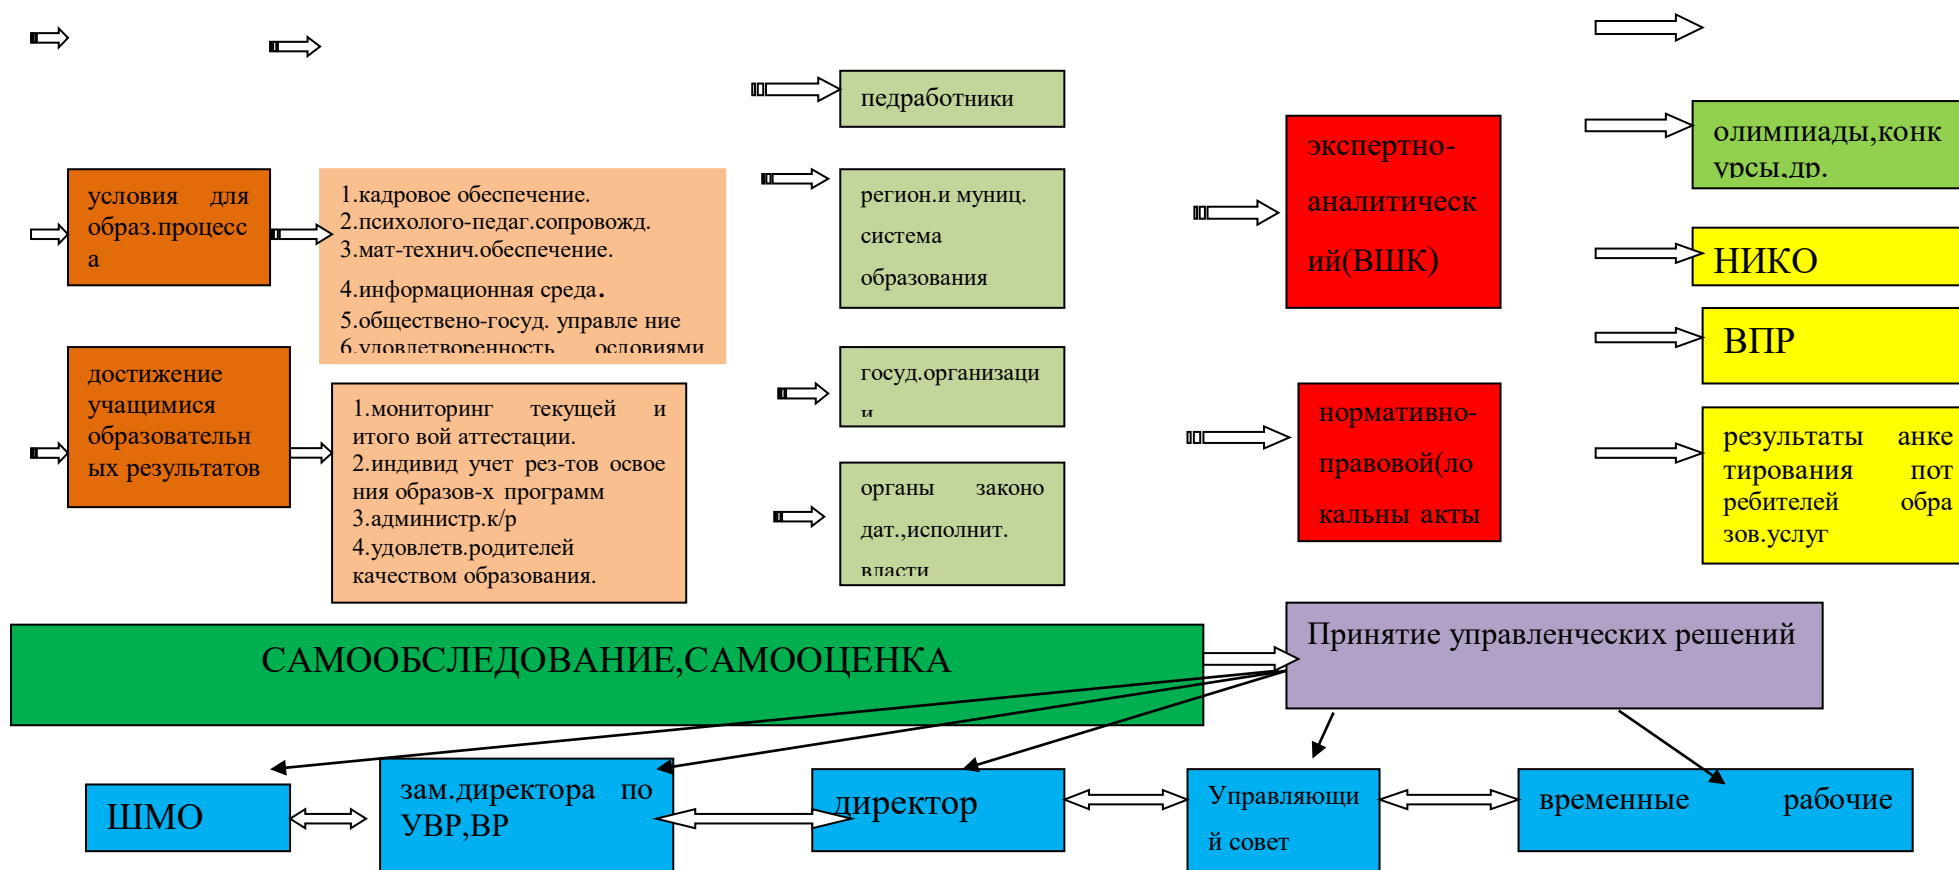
педработники

условия для образ.процесса

1.кадровое обеспечение.
2.психолого-педаг.сопровожд.
3.мат-технич.обеспечение.
4.информационная среда.
5.общестевено-госуд. управле ние
6.удовлетворенность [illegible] условиями

регион.и муниц. система образования

экспертно-аналитических(ВШК)

олимпиады,конкурсы.др.

НИКО

ВПР

достижение учащимися образовательных результатов

1.мониторинг текущей и итого вой аттестации.
2.индивид учет рез-тов освоения образов-х программ
3.администр.к/р
4.удовлетв.родителей качеством образования.

госуд.организации

органы законодат.,исполнит. власти

нормативно-правовой(локальны акты

результаты анкетирования потребителей образов.услуг

САМООБСЛЕДОВАНИЕ,САМООЦЕНКА

Принятие управленческих решений

ШМО

зам.директора по УВР,ВР

директор

Управляющий совет

временные рабочие